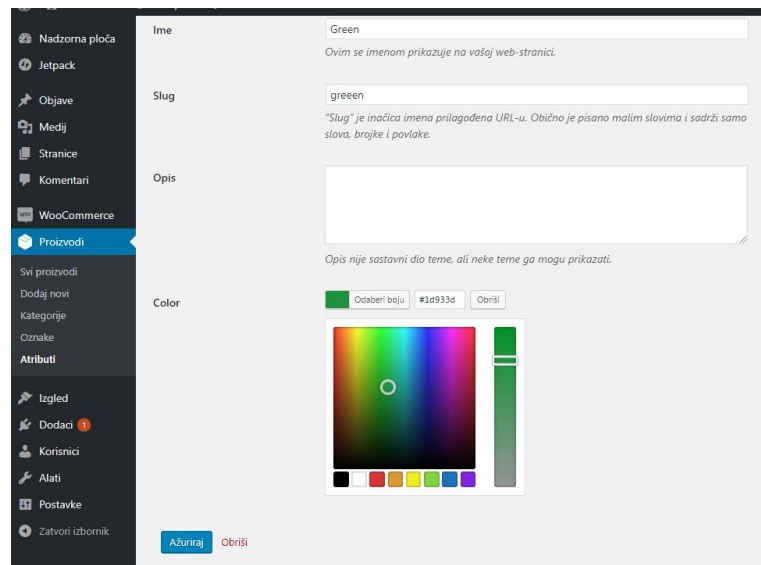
Nadzorna ploča
Jetpack
Objave
Medij
Stranice
Komentari
WooCommerce
Proizvodi
Svi proizvodi
Dodaj novi
Kategorije
Oznake
Atributi
Izgled
Dodaci 1
Korisnici
Alati
Postavke
Zatvori izbornik

Ime
Green
Ovim se imenom prikazuje na vašoj web-stranici.

Slug
greeen
"Slug" je inačica imena prilagođena URL-u. Obično je pisano malim slovima i sadrži samo slova, brojke i povlake.

Opis

Opis nije sastavni dio teme, ali neke teme ga mogu prikazati.

Color
Odaberi boju
#1d933d
Obriši

Ažuriraj
Obriši